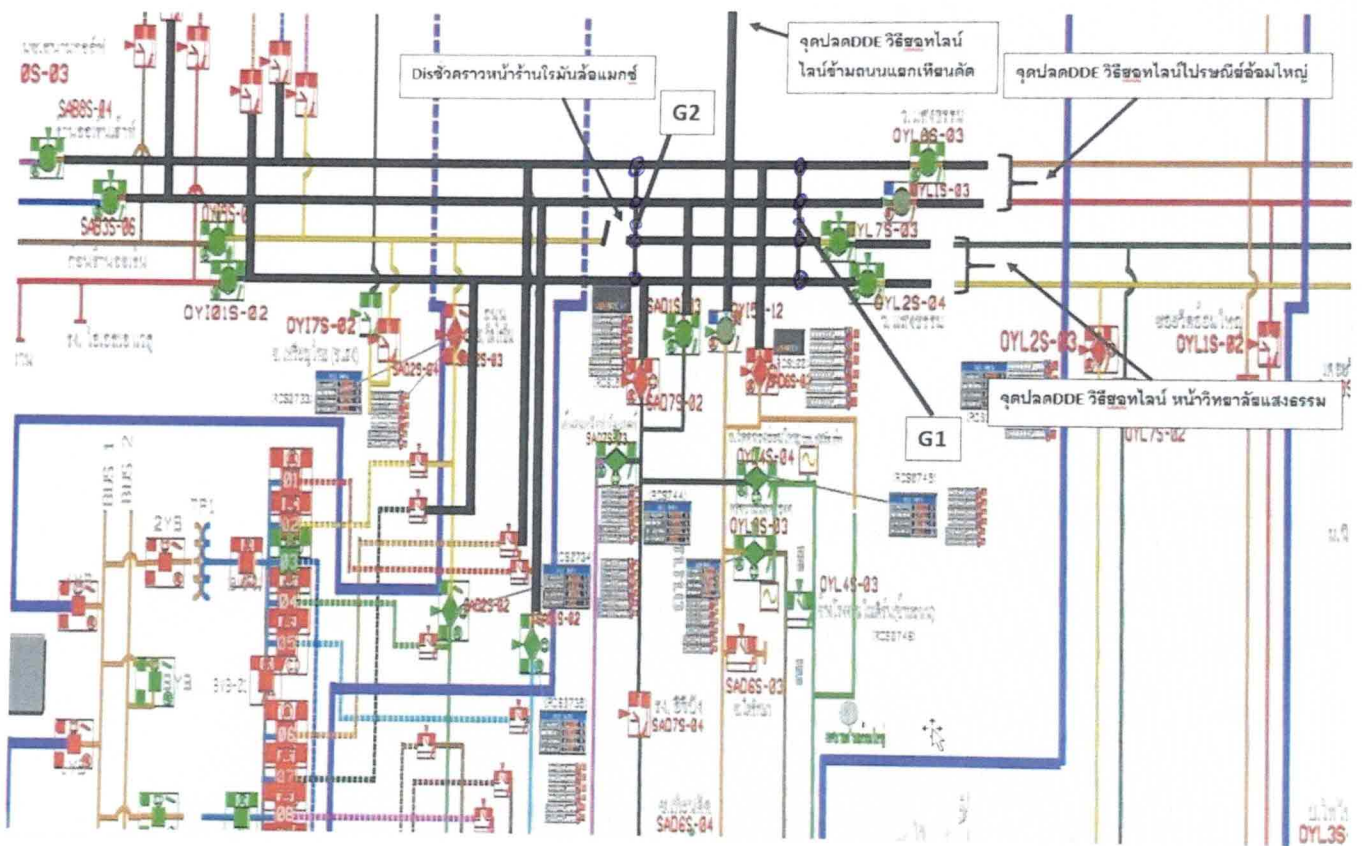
จุดปลดDDE วิธีฮอทไลน์ ไลน์ข้ามถนนแยกเหีฒนคัด

Disซัวคราวหน้าร้านใรมันล้อแมกซ์

จุดปลดDDE วิธีฮอทไลน์ไปรษณีย์อ้อมใหญ่

G2

0S-03

SAB0S-04

SAB3S-06

OYI01S-02

OYI7S-02

OYL06-03

OYL1S-03

OYL7S-03

OYL2S-04

SAD1S-03

OYI5-12

SAD2S-04

SAD7S-02

OYL2S-03

OYL1S-02

จุดปลดDDE วิธีฮอทไลน์ หน้าวิทยาลัยแสงธรรม

G1

OYL7S-02

OYL4S-04

OYL0S-03

OYL4S-03

BUS 1

BUS 2

2Y6

SAD6S-03

SAD7S-04

SAD6S-04

OYL3S